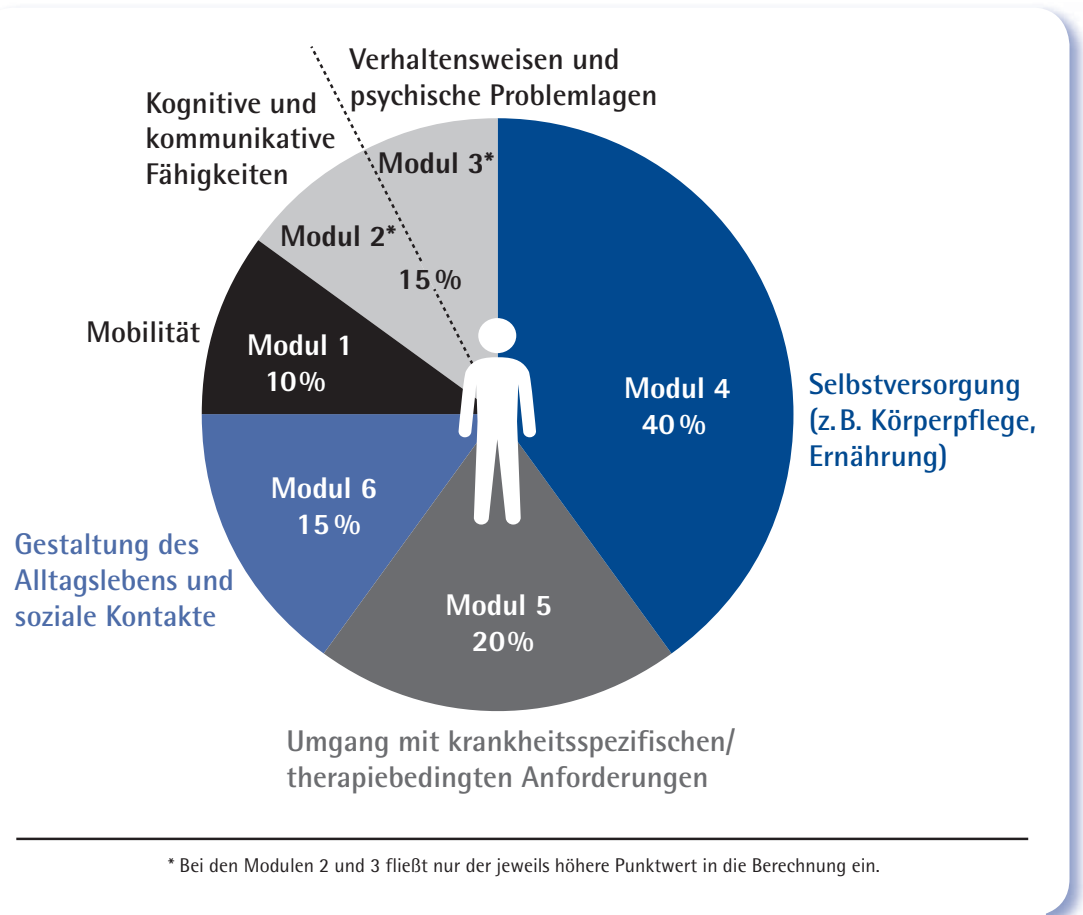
Verhaltensweisen und psychische Problemlagen

Kognitive und kommunikative Fähigkeiten

Modul 3*

Modul 2*

15 %

Mobilität

Modul 1
10 %

Modul 4
40 %

Selbstversorgung (z. B. Körperpflege, Ernährung)

Modul 6
15 %

Gestaltung des Alltagslebens und soziale Kontakte

Modul 5
20 %

Umgang mit krankheitsspezifischen/ therapiebedingten Anforderungen

* Bei den Modulen 2 und 3 fließt nur der jeweils höhere Punktwert in die Berechnung ein.